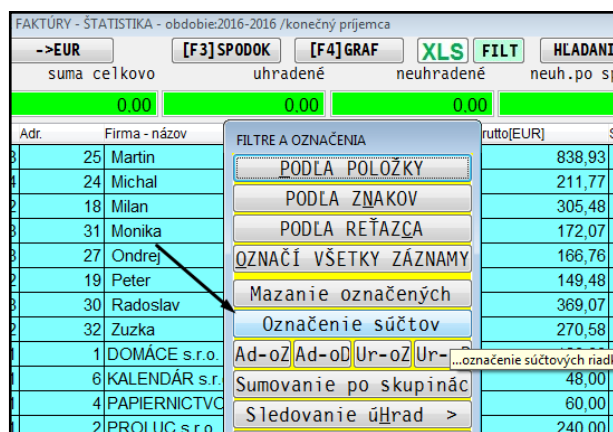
FAKTÚRY - ŠTATISTIKA - obdobie:2016-2016 /konečný príjemca

->EUR [F3]SPODOK [F4]GRAF XLS FILT HĽADANI

suma celkovo uhradené neuhradené neuh.po sp

0,00 0,00 0,00

Adr. Firma - názov rutto[EUR]

| | Adr. | Firma - názov | rutto[EUR] |
|---|---|---|---|
| 3 | 25 | Martin | 838,93 |
| 4 | 24 | Michal | 211,77 |
| 2 | 18 | Milan | 305,48 |
| 2 | 31 | Monika | 172,07 |
| 3 | 27 | Ondrej | 166,76 |
| 2 | 19 | Peter | 149,48 |
| 3 | 30 | Radoslav | 369,07 |
| 2 | 32 | Zuzka | 270,58 |
| 1 | 1 | DOMÁCE s.r.o. | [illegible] |
| 1 | 6 | KALENDÁR s.r. | 48,00 |
| 1 | 4 | PAPIERNICTVO | 60,00 |
| 1 | 2 | PROLUC s.r.o. | 240,00 |

FILTRE A OZNAČENIA

PODĽA POLOŽKY

PODĽA ZNAKOV

PODĽA REŤAZCA

OZNAČÍ VŠETKY ZÁZNAMY

Mazanie označených

Označenie súčtov

Ad-oZ Ad-oD Ur-oZ Ur-

Sumovanie po skupinác

Sledovanie úHrad >

...označenie súčtových riadl